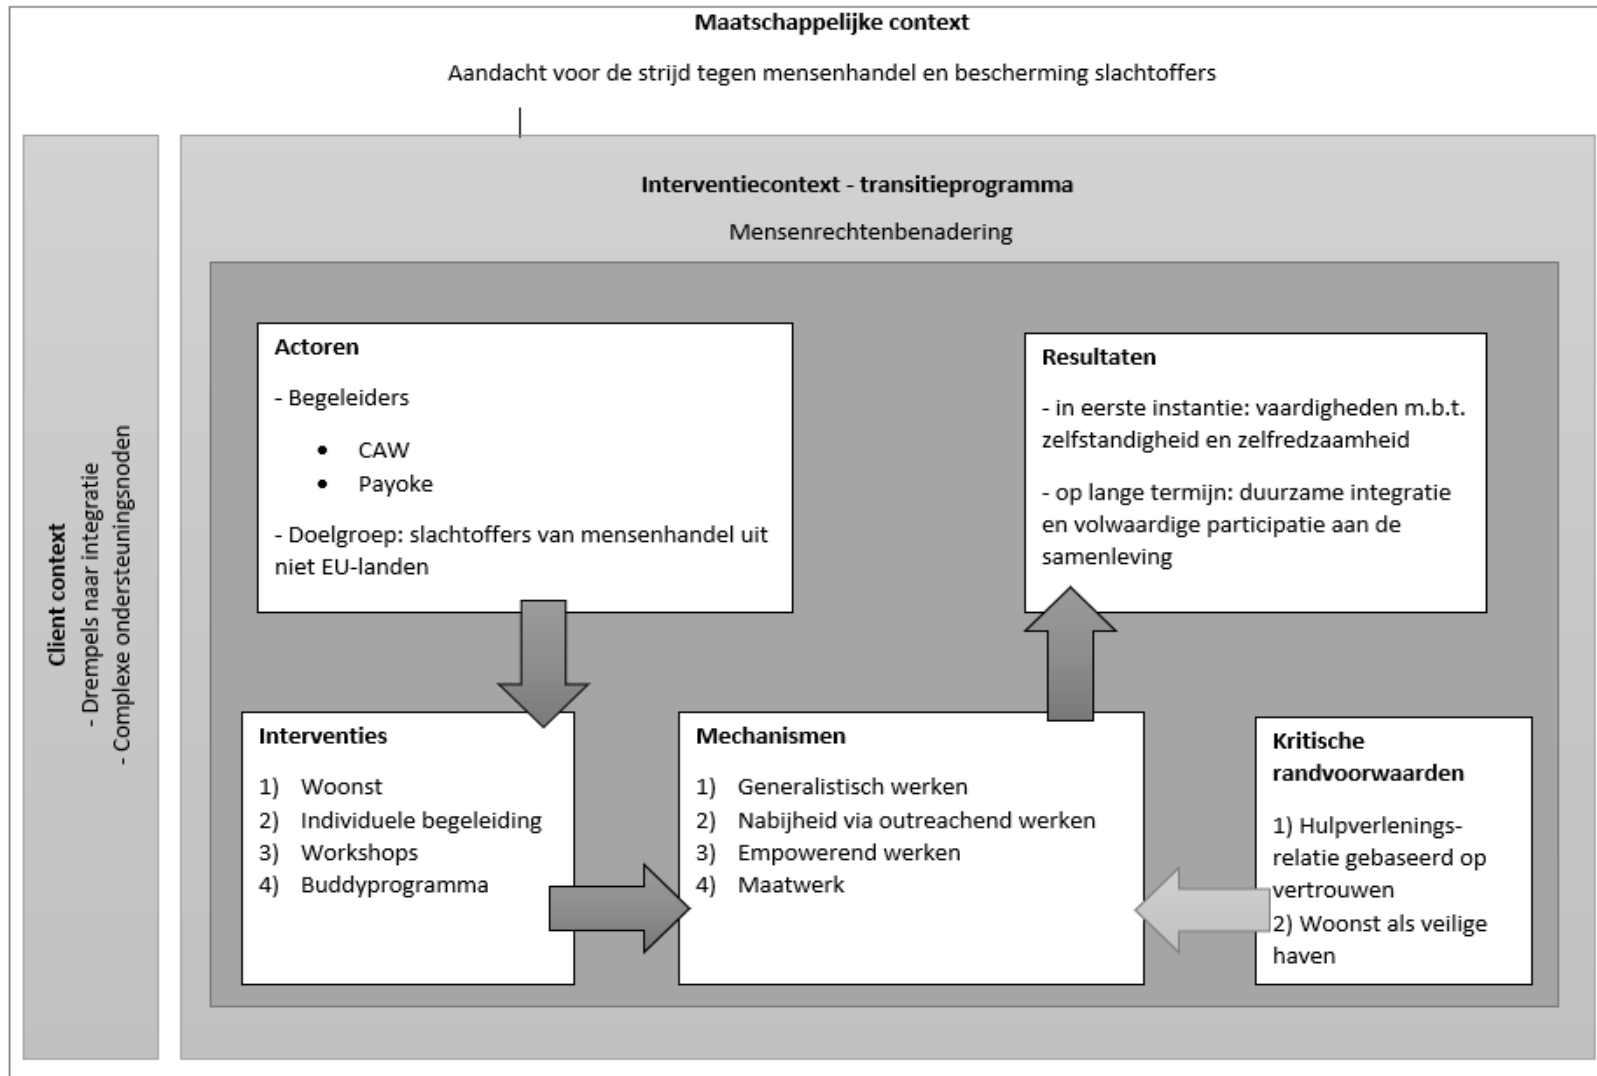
Maatschappelijke context

Aandacht voor de strijd tegen mensenhandel en bescherming slachtoffers

Client context
- Drempels naar integratie
- Complexe ondersteuningsnoden

Interventiecontext - transitieprogramma

Mensenrechtenbenadering

Actoren

- Begeleiders

- CAW
- Payoke

- Doelgroep: slachtoffers van mensenhandel uit niet EU-landen

Resultaten

- in eerste instantie: vaardigheden m.b.t. zelfstandigheid en zelfredzaamheid

- op lange termijn: duurzame integratie en volwaardige participatie aan de samenleving

Interventies

1) Woonst
2) Individuele begeleiding
3) Workshops
4) Buddyprogramma

Mechanismen

1) Generalistisch werken
2) Nabijheid via outreachend werken
3) Empowerend werken
4) Maatwerk

Kritische randvoorwaarden

1) Hulpverleningsrelatie gebaseerd op vertrouwen
2) Woonst als veilige haven